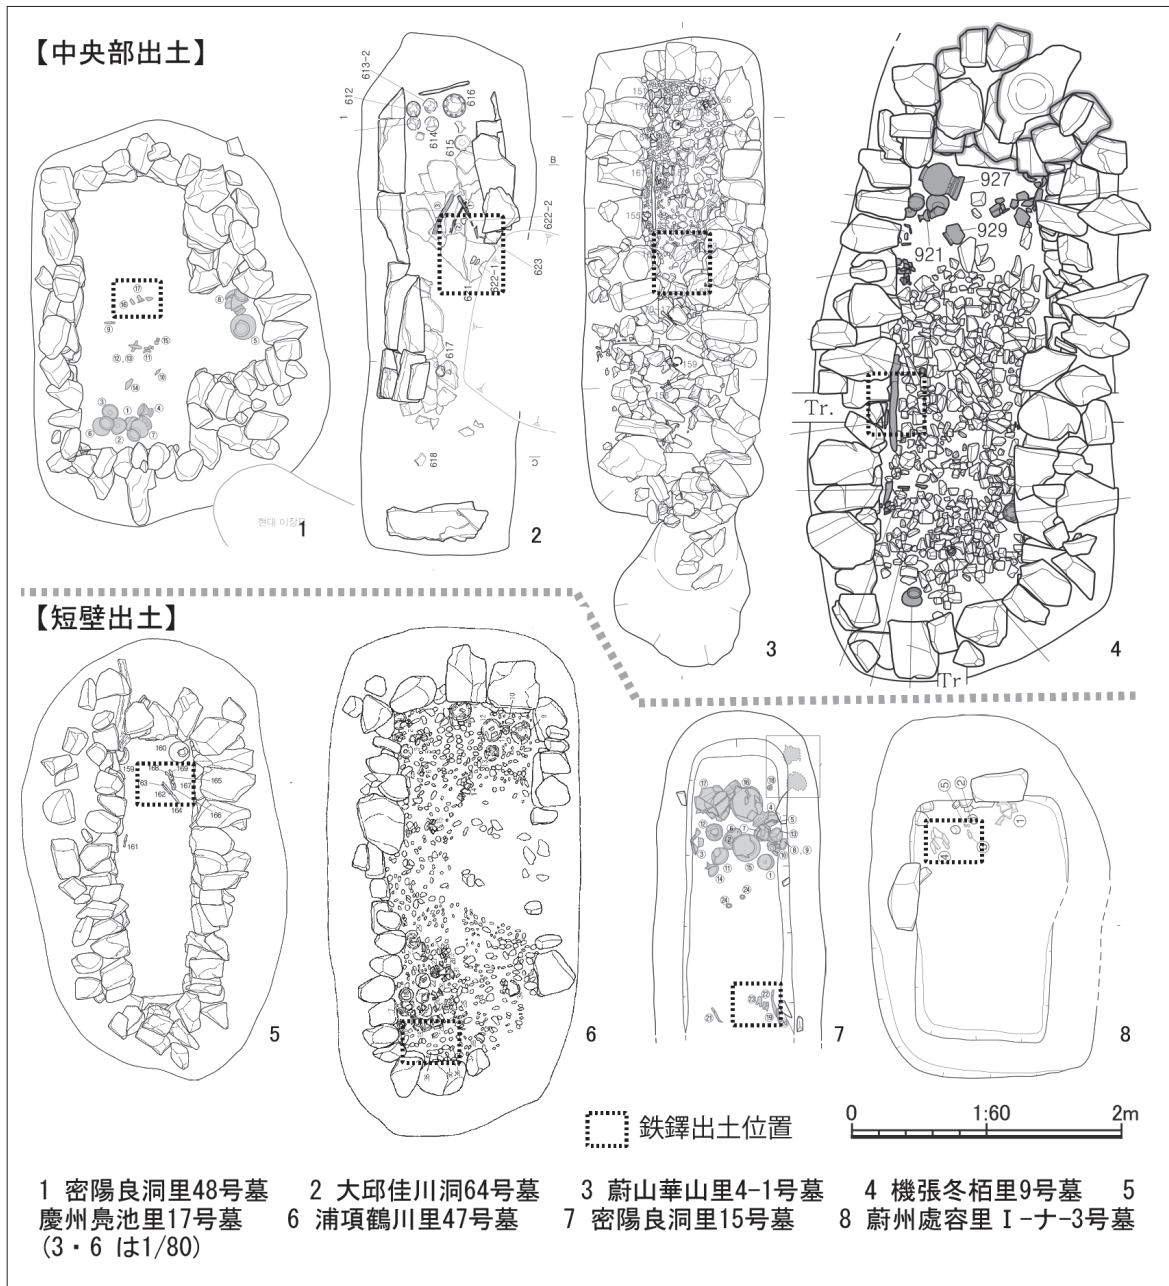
【中央部出土】

【短壁出土】

1 612 613-2 616 614 615 B 622-2 623 622-1 617 618

927 929 921 Tr. Tr

현대 이장묘

1 2 3 4

180 159 163 162 167 165 164 166 161

5 6 7 8

鉄鏃出土位置

0 1:60 2m

1 密陽良洞里48号墓　2 大邱佳川洞64号墓　3 蔚山華山里4-1号墓　4 機張冬栢里9号墓　5 慶州皛池里17号墓　6 浦項鶴川里47号墓　7 密陽良洞里15号墓　8 蔚州處容里Ⅰ-ナ-3号墓（3・6 は1/80）